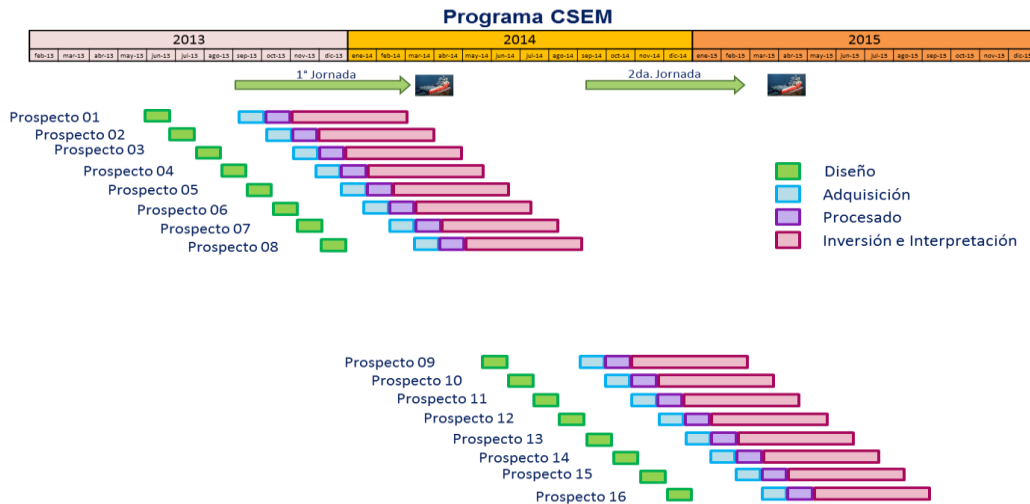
Programa CSEM

| 2013 | 2014 | 2015 |
|---|---|---|

feb-13 mar-13 abr-13 may-13 jun-13 jul-13 ago-13 sep-13 oct-13 nov-13 dic-13 ene-14 feb-14 mar-14 abr-14 may-14 jun-14 jul-14 ago-14 sep-14 oct-14 nov-14 dic-14 ene-15 feb-15 mar-15 abr-15 may-15 jun-15 jul-15 ago-15 sep-15 oct-15 nov-15

1° Jornada

2da. Jornada

Prospecto 01
Prospecto 02
Prospecto 03
Prospecto 04
Prospecto 05
Prospecto 06
Prospecto 07
Prospecto 08

Diseño
Adquisición
Procesado
Inversión e Interpretación

Prospecto 09
Prospecto 10
Prospecto 11
Prospecto 12
Prospecto 13
Prospecto 14
Prospecto 15
Prospecto 16